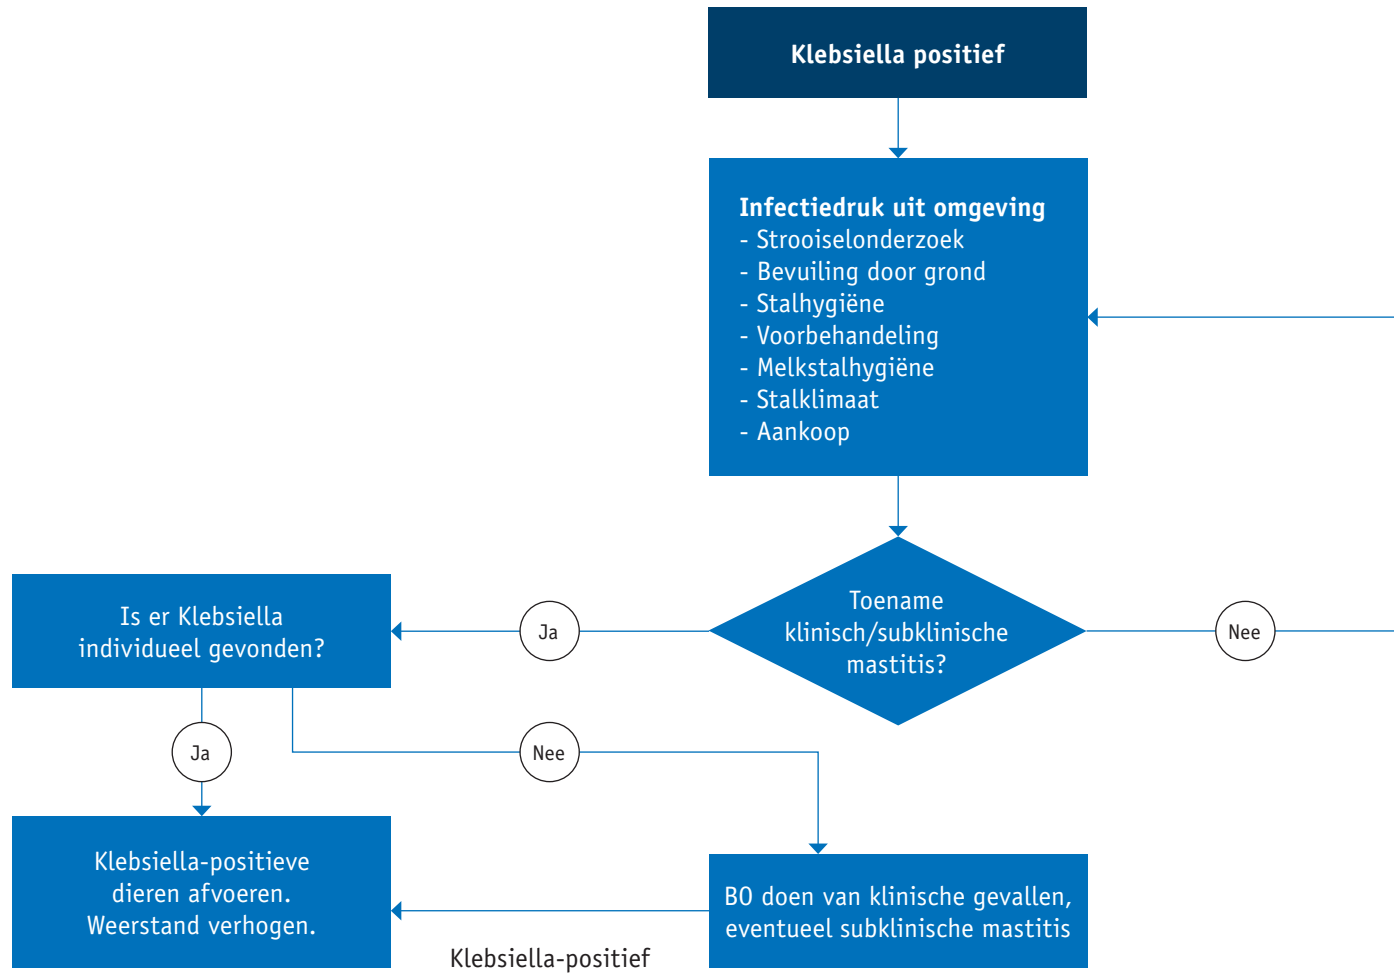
Klebsiella positief

Infectiedruk uit omgeving
- Strooiselonderzoek
- Bevuiling door grond
- Stalhygiëne
- Voorbehandeling
- Melkstalhygiëne
- Stalklimaat
- Aankoop

Toename klinisch/subklinische mastitis?

Ja

Nee

Is er Klebsiella individueel gevonden?

Ja

Nee

Klebsiella-positieve dieren afvoeren. Weerstand verhogen.

BO doen van klinische gevallen, eventueel subklinische mastitis

Klebsiella-positief